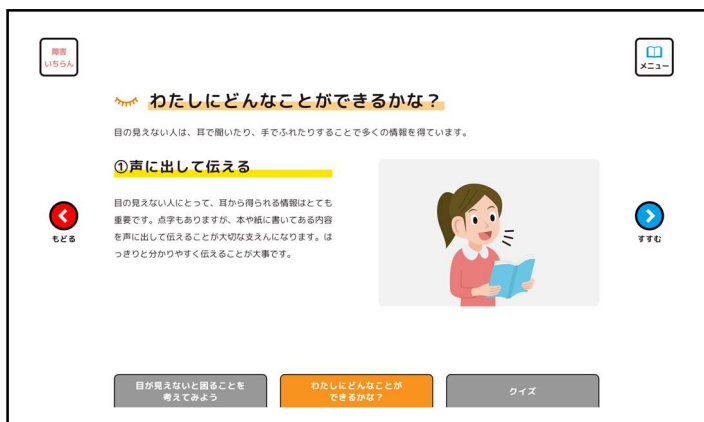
障害
いちらん

メニュー

わたしにどんなことができるかな？

目の見えない人は、耳で聞いたり、手でふれたりすることで多くの情報を得ています。

①声に出して伝える

目の見えない人にとって、耳から得られる情報はとても重要です。点字もありますが、本や紙に書いてある内容を声に出して伝えることが大切な支えんになります。はっきりと分かりやすく伝えることが大事です。

もどる

すすむ

目が見えないと困ることを考えてみよう

わたしにどんなことができるかな？

クイズ